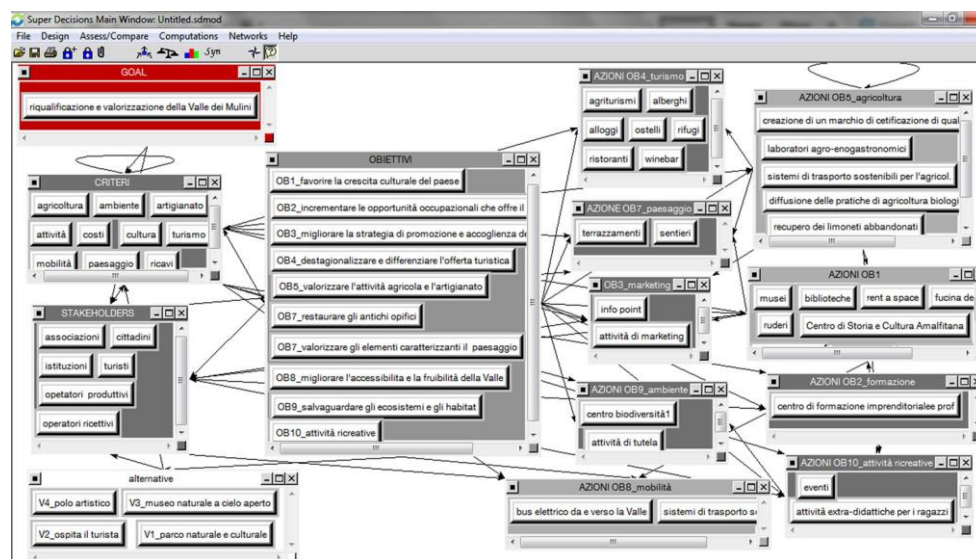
Super Decisions Main Window: Untitled.sdmod

File Design Assess/Compare Computations Networks Help

Syn

GOAL

riqualificazione e valorizzazione della Valle dei Mulini

CRITERI

agricoltura ambiente artigianato

attività costi cultura turismo

mobilità paesaggio ricavi

STAKEHOLDERS

associazioni cittadini

istituzioni turisti

opetatori produttivi

operatori ricettivi

alternative

V4_polo artistico V3_museo naturale a cielo aperto

V2_ospita il turista V1_parco naturale e culturale

OBIETTIVI

OB1_favorire la crescita culturale del paese

OB2_incrementare le opportunità occupazionali che offre il

OB3_migliorare la strategia di promozione e accoglienza de

OB4_destagionalizzare e differenziare l'offerta turistica

OB5_valorizzare l'attività agricola e l'artigianato

OB7_restaurare gli antichi opifici

OB7_valorizzare gli elementi caratterizzanti il paesaggio

OB8_migliorare l'accessibilità e la fruibilità della Valle

OB9_salvaguardare gli ecosistemi e gli habitat

OB10_attività ricreative

AZIONI OB4_turismo

agriturismi alberghi

alloggi ostelli rifugi

ristoranti winebar

AZIONE OB7_paesaggio

terrazzamenti sentieri

OB3_marketing

info point

attività di marketing

AZIONI OB9_ambiente

centro biodiversità1

attività di tutela

AZIONI OB8_mobilità

bus elettrico da e verso la Valle sistemi di trasporto s

AZIONI OB5_agricoltura

creazione di un marchio di cetificazione di qual

laboratori agro-enogastronomici

sistemi di trasporto sostenibili per l'agricol.

diffusione delle pratiche di agricoltura biologi

recupero dei limoneti abbandonati

AZIONI OB1

musei biblioteche rent a space fucina de

ruderi Centro di Storia e Cultura Amalfitana

AZIONI OB2_formazione

centro di formazione imprenditorialee prof

AZIONI OB10_attività ricreative

eventi

attività extra-didattiche per i ragazzi